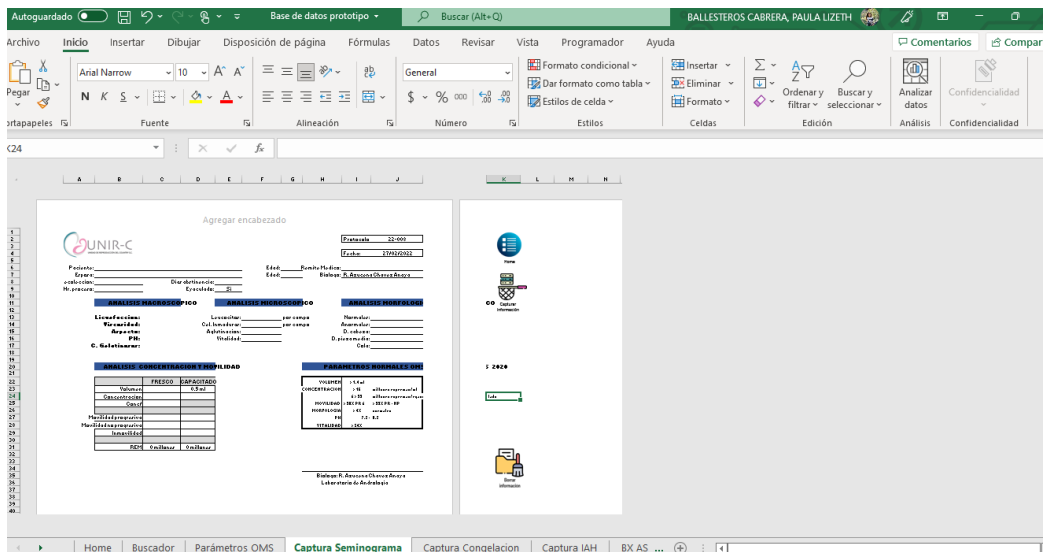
Autoguardado  Base de datos prototipo  Buscar (Alt+Q)  BALLESTEROS CABRERA, PAULA LIZETH

Archivo  Inicio  Insertar  Dibujar  Disposición de página  Fórmulas  Datos  Revisar  Vista  Programador  Ayuda  Comentarios  Compar

Pegar  Arial Narrow  10  N K S  General  $ % 000  Formato condicional  Dar formato como tabla  Estilos de celda  Insertar  Eliminar  Formato  Ordenar y filtrar  Buscar y seleccionar  Analizar datos  Confidencialidad

Portapapeles  Fuente  Alineación  Número  Estilos  Celdas  Edición  Análisis  Confidencialidad

K24

A B C D E F G H I J K L M N

Agregar encabezado

UNIR-C

Protocolo 22-000
Fecha: 27/02/2022

Paciente: Edad: Remite Medico:
Esposo: Edad: Biologo: R. Azucena Chavez Anaya
recolección: Dias abstinencia:
Hr. procesa: Eyaculado: SI

ANALISIS MACROSCOPICO  ANALISIS MICROSCOPICO  ANALISIS MORFOLOG

Licuefaccion: Leucocitos: por campo Normales:
Viscosidad: Cel. Inmaduras: por campo Anormales:
Aspecto: Aglutinacion: D. cabeza:
PH: Vitalidad: D. pieza media:
C. Gelatinosa: Cola:

ANALISIS CONCENTRACION Y MOVILIDAD  PARAMETROS NORMALES OMS

| | FRESCO | CAPACITADO |
|---|---|---|
| Volumen | | 0.5 ml |
| Concentracion | | |
| Conc/ | | |
| Movilidad progresiva | | |
| Movilidad no progresiva | | |
| Inmovilidad | | |
| REM | 0 millones | 0 millones |

| VOLUMEN | >1.4 ml |
|---|---|
| CONCENTRACION | >16 millones esperma/ml |
| | 6>39 millones esperma/eyac |
| MOVILIDAD | >30% PR & >32% PR+NP |
| MORFOLOGIA | >4% normales |
| PH | 7.2 - 8.2 |
| VITALIDAD | >54% |

Biologo: R. Azucena Chavez Anaya
Laboratorio de Andrologia

Home
Capturar información
Borrar información
S 2020
Info

Home  Buscador  Parámetros OMS  Captura Seminograma  Captura Congelacion  Captura IAH  BX AS ...